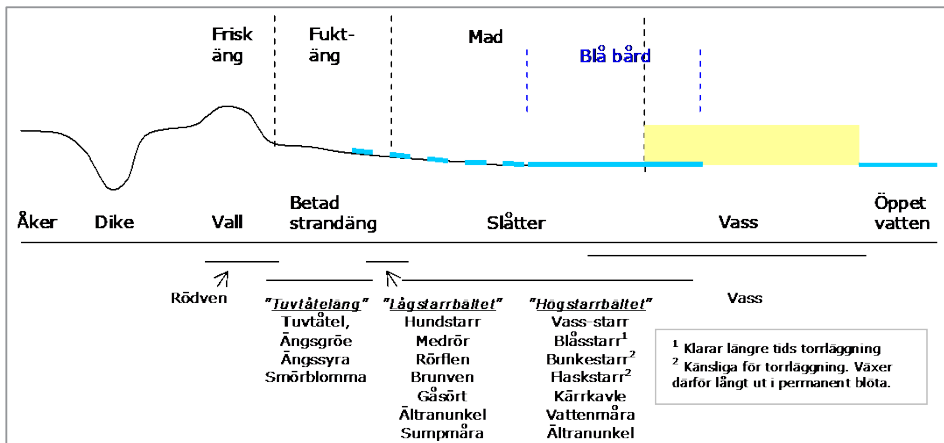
Frisk äng

Fukt- äng

Mad

Blå bård

Åker

Dike

Vall

Betad strandäng

Slåtter

Vass

Öppet vatten

Rödven

"Tuvtåteläng"
Tuvtåtel,
Ängsgröe
Ängssyra
Smörblomma

"Lågstarrbältet"
Hundstarr
Medrör
Rörflen
Brunven
Gåsört
Ältranunkel
Sumpmåra

"Högstarrbältet"
Vass-starr
Blåsstarr$^1$
Bunkestarr$^2$
Haskstarr$^2$
Kärrkavle
Vattenmåra
Ältranunkel

Vass

$^1$ Klarar längre tids torrläggning
$^2$ Känsliga för torrläggning. Växer därför långt ut i permanent blöta.